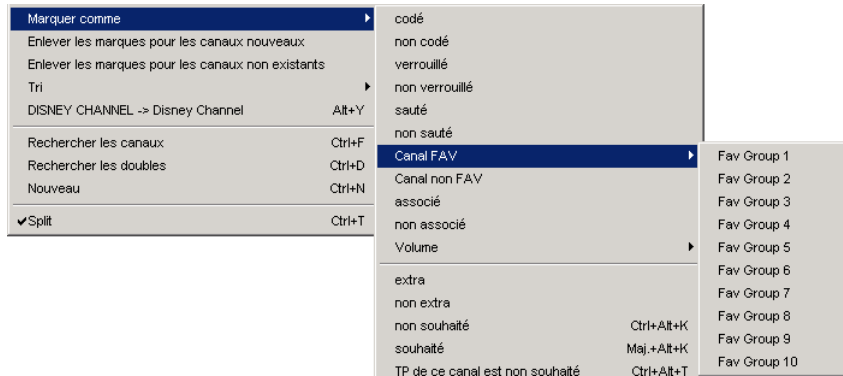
Marquer comme
Enlever les marques pour les canaux nouveaux
Enlever les marques pour les canaux non existants
Tri
DISNEY CHANNEL -> Disney Channel Alt+Y

Rechercher les canaux Ctrl+F
Rechercher les doubles Ctrl+D
Nouveau Ctrl+N

✔Split Ctrl+T

codé
non codé
verrouillé
non verrouillé
sauté
non sauté
Canal FAV
Canal non FAV
associé
non associé
Volume

extra
non extra
non souhaité Ctrl+Alt+K
souhaité Maj.+Alt+K
TP de ce canal est non souhaité Ctrl+Alt+T

Fav Group 1
Fav Group 2
Fav Group 3
Fav Group 4
Fav Group 5
Fav Group 6
Fav Group 7
Fav Group 8
Fav Group 9
Fav Group 10